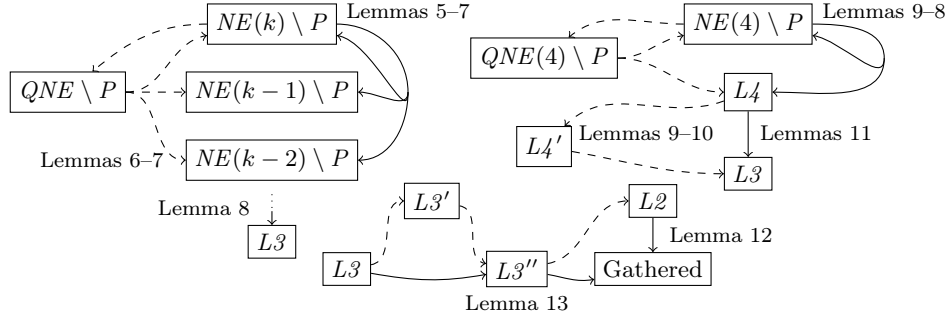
$NE(k) \setminus P$ Lemmas 5–7

$QNE \setminus P$

$NE(k-1) \setminus P$

Lemmas 6–7 $NE(k-2) \setminus P$

Lemma 8

$L3$

$NE(4) \setminus P$ Lemmas 9–8

$QNE(4) \setminus P$

$L4$

$L4'$ Lemmas 9–10

Lemmas 11

$L3$

$L3'$

$L2$

Lemma 12

$L3$

$L3''$

Gathered

Lemma 13